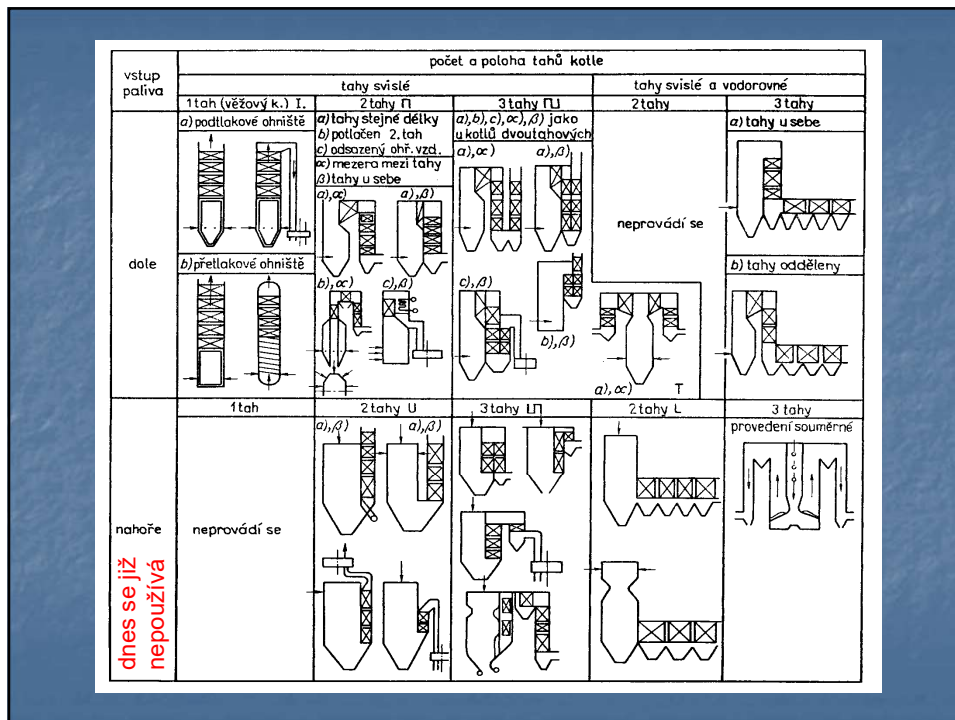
| vstup paliva | počet a poloha tahů kotle | | | | |
|---|---|---|---|---|---|
| | tahy svislé | | | tahy svislé a vodorovné | |
| | 1 tah (věžový k.) I. | 2 tahy Π | 3 tahy ΠU | 2 tahy | 3 tahy |
| dole | a) podtlakové ohniště<br>b) přetlakové ohniště | a) tahy stejné délky<br>b) potlačen 2. tah<br>c) odsazený ohř. vzd.<br>α) mezera mezi tahy<br>β) tahy u sebe<br>a), α) a), β)<br>b), α) c), β) | a), b), c), α), β) jako u kotlů dvoutahových<br>a), α) a), β)<br>c), β)<br>b), β) | neprovádí se<br>a), α) T | a) tahy u sebe<br>b) tahy odděleny |
| | 1 tah | 2 tahy U | 3 tahy UΠ | 2 tahy L | 3 tahy |
| nahoře<br>dnes se již nepoužívá | neprovádí se | a), β) a), β) | | | provedení souměrné |